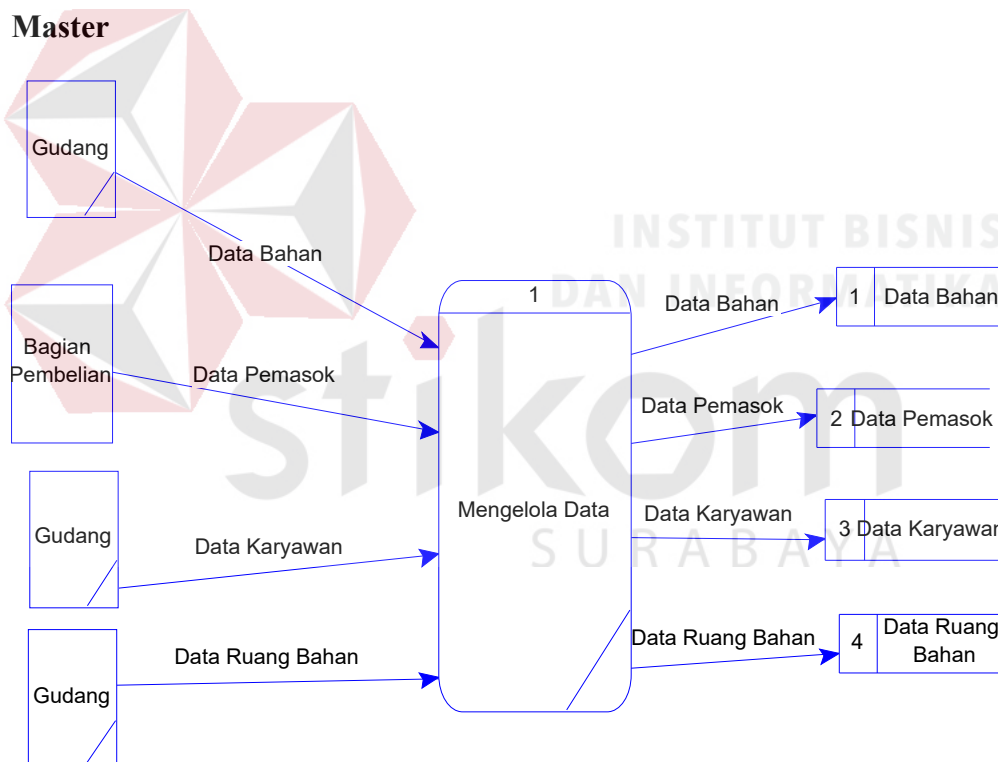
Master

INSTITUT BISNIS DAN INFORMATIKA

stikom

SURABAYA

Gudang

Data Bahan

Bagian Pembelian

Data Pemasok

Gudang

Data Karyawan

Gudang

Data Ruang Bahan

1

Mengelola Data

Data Bahan

1 Data Bahan

Data Pemasok

2 Data Pemasok

Data Karyawan

3 Data Karyawan

Data Ruang Bahan

4 Data Ruang Bahan